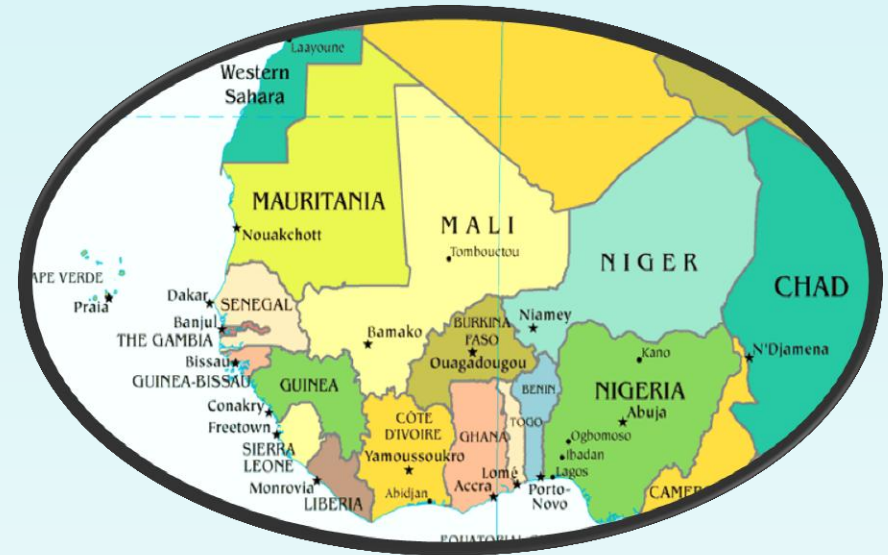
Laayoune
Western Sahara
MAURITANIA
Nouakchott
MALI
Tombouctou
NIGER
CHAD
APE VERDE
Praia
Dakar
SENEGAL
Banjul
THE GAMBIA
Bissau
GUINEA-BISSAU
GUINEA
Conakry
Freetown
SIERRA LEONE
Monrovia
LIBERIA
Bamako
BURKINA FASO
Ouagadougou
Niamey
Kano
N'Djamena
BENIN
NIGERIA
Abuja
CÔTE D'IVOIRE
Yamoussoukro
Abidjan
GHANA
Accra
TOGO
Lomé
Porto-Novo
Ogbomoso
Ibadan
Lagos
CAMER
EQUATORIAL